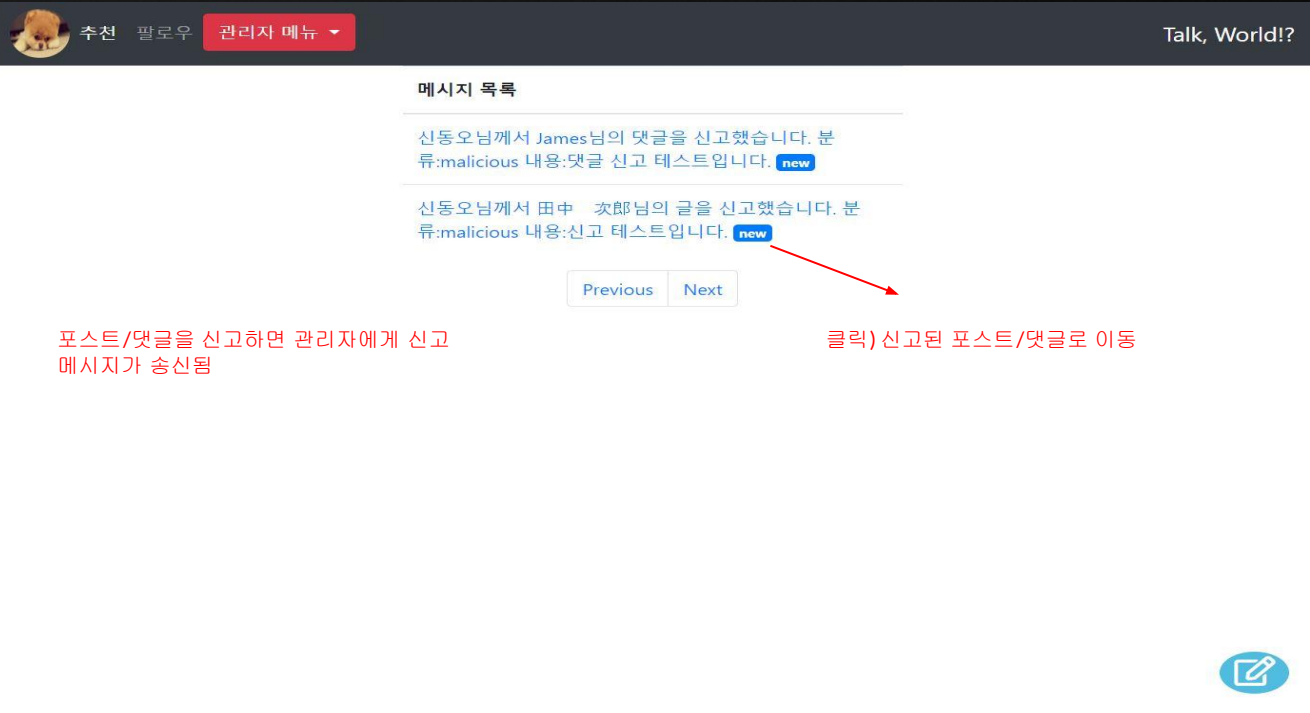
추천 팔로우 관리자 메뉴

Talk, World!?

메시지 목록

신동오님께서 James님의 댓글을 신고했습니다. 분류:malicious 내용:댓글 신고 테스트입니다. new

신동오님께서 田中 次郎님의 글을 신고했습니다. 분류:malicious 내용:신고 테스트입니다. new

Previous Next

포스트/댓글을 신고하면 관리자에게 신고 메시지가 송신됨

클릭) 신고된 포스트/댓글로 이동